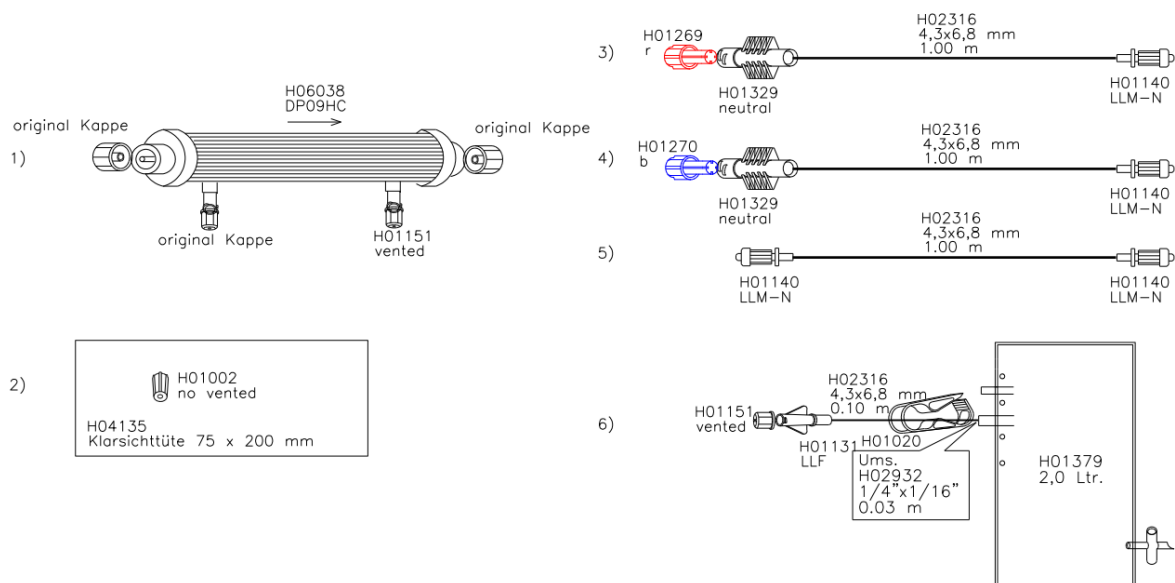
1)

H06038
DP09HC

original Kappe

original Kappe

original Kappe

H01151
vented

2)

H01002
no vented

H04135
Klarsichttüte 75 x 200 mm

3)

H01269
r

H01329
neutral

H02316
4,3x6,8 mm
1.00 m

H01140
LLM-N

4)

H01270
b

H01329
neutral

H02316
4,3x6,8 mm
1.00 m

H01140
LLM-N

5)

H01140
LLM-N

H02316
4,3x6,8 mm
1.00 m

H01140
LLM-N

6)

H01151
vented

H02316
4,3x6,8 mm
0.10 m

H01131
LLF

H01020

Ums.
H02932
1/4"x1/16"
0.03 m

H01379
2,0 Ltr.